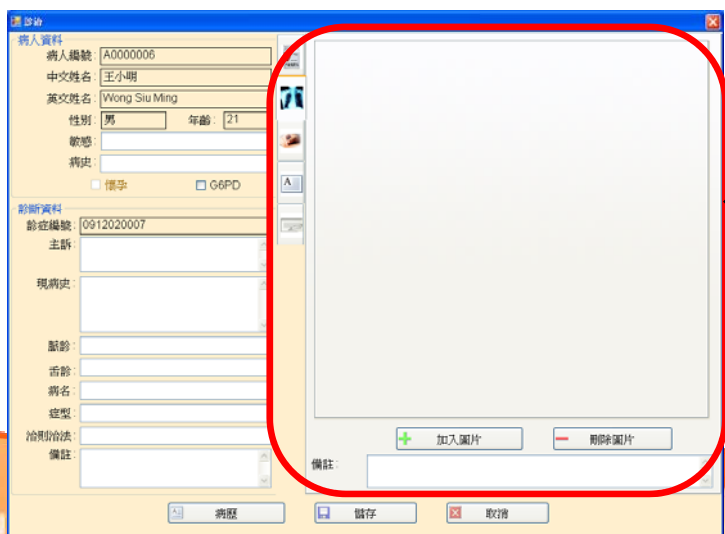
診症

病人資料
病人編號 : A0000006
中文姓名 : 王小明
英文姓名 : Wong Siu Ming
性別 : 男
年齡 : 21
敏感 :
病史 :
懷孕
G6PD

診斷資料
診症編號 : 0912020007
主訴 :
現病史 :
脈診 :
舌診 :
病名 :
症型 :
治則治法 :
備註 :

加入圖片
刪除圖片
備註 :

病歷
儲存
取消